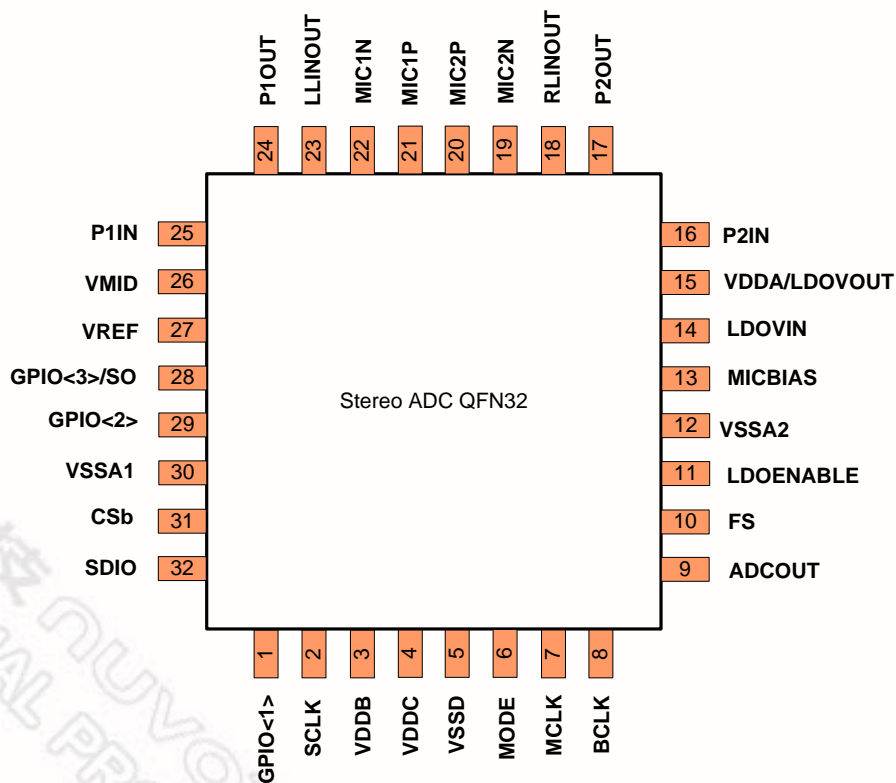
P1OUT 24
LLINOUT 23
MIC1N 22
MIC1P 21
MIC2P 20
MIC2N 19
RLINOUT 18
P2OUT 17

P1IN 25
VMID 26
VREF 27
GPIO<3>/SO 28
GPIO<2> 29
VSSA1 30
CSb 31
SDIO 32

Stereo ADC QFN32

16 P2IN
15 VDDA/LDOVOUT
14 LDOVIN
13 MICBIAS
12 VSSA2
11 LDOENABLE
10 FS
9 ADCOUT

1 GPIO<1>
2 SCLK
3 VDDB
4 VDDC
5 VSSD
6 MODE
7 MCLK
8 BCLK